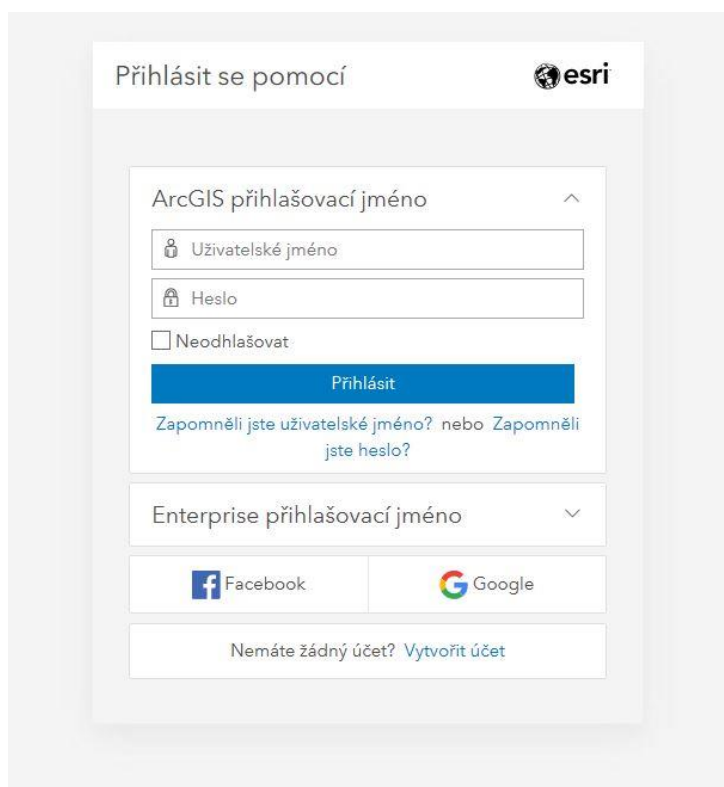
Přihlásit se pomocí

esri

ArcGIS přihlašovací jméno

Uživatelské jméno

Heslo

Neodhlašovat

Přihlásit

Zapomněli jste uživatelské jméno? nebo Zapomněli jste heslo?

Enterprise přihlašovací jméno

Facebook

Google

Nemáte žádný účet? Vytvořit účet